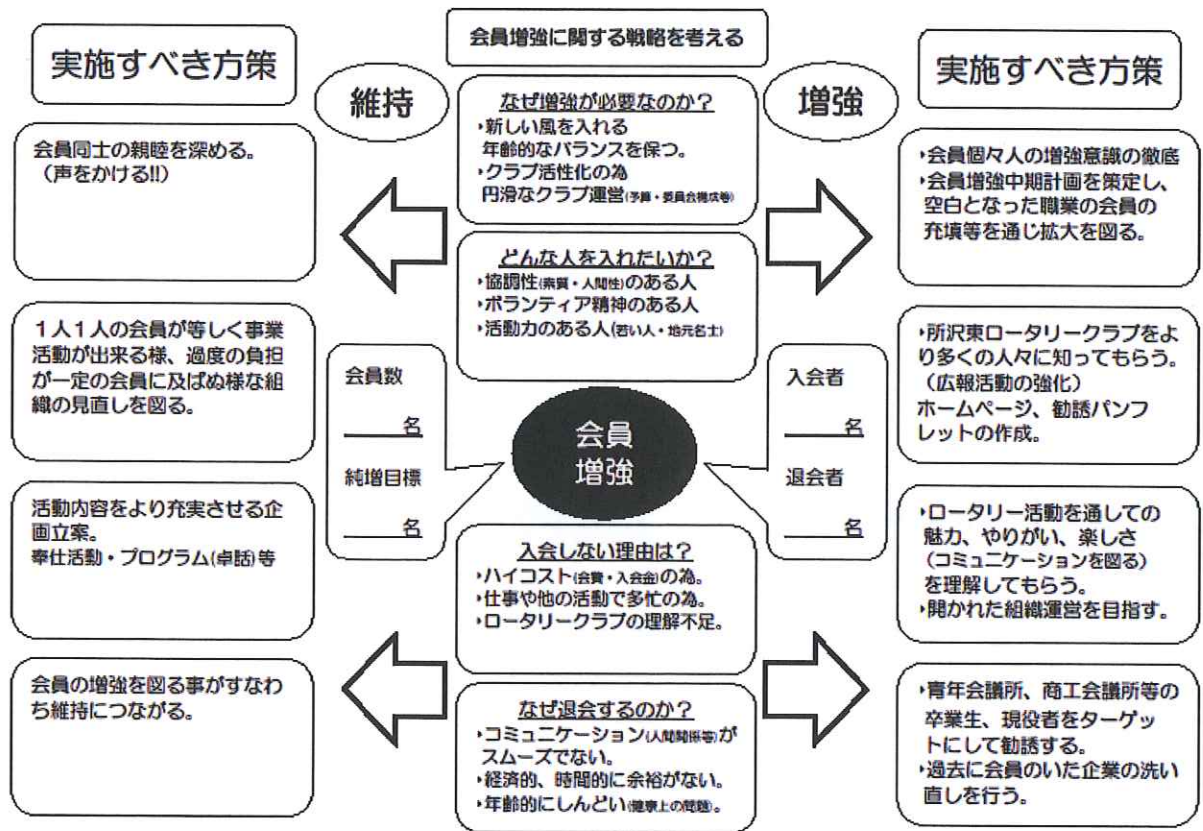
会員増強に関する戦略を考える

実施すべき方策

維持

会員同士の親睦を深める。
（声をかける!!）

1人1人の会員が等しく事業活動が出来る様、過度の負担が一定の会員に及ばぬ様な組織の見直しを図る。

活動内容をより充実させる企画立案。
奉仕活動・プログラム(卓話)等

会員の増強を図る事がすなわち維持につながる。

なぜ増強が必要なのか？
・新しい風を入れる
年齢的なバランスを保つ。
・クラブ活性化の為
円滑なクラブ運営(予算・委員会構成等)

どんな人を入れたいか？
・協調性(素質・人間性)のある人
・ボランティア精神のある人
・活動力のある人(若い人・地元名士)

会員数
＿＿名
純増目標
＿＿名

会員
増強

入会者
＿＿名
退会者
＿＿名

入会しない理由は？
・ハイコスト(会費・入会金)の為。
・仕事や他の活動で多忙の為。
・ロータリークラブの理解不足。

なぜ退会するのか？
・コミュニケーション(人間関係等)がスムーズでない。
・経済的、時間的に余裕がない。
・年齢的にしんどい(健康上の問題)。

実施すべき方策

増強

・会員個々人の増強意識の徹底
・会員増強中期計画を策定し、空白となった職業の会員の充填等を通じ拡大を図る。

・所沢東ロータリークラブをより多くの人々に知ってもらう。
（広報活動の強化）
ホームページ、勧誘パンフレットの作成。

・ロータリー活動を通しての魅力、やりがい、楽しさ（コミュニケーションを図る）を理解してもらう。
・開かれた組織運営を目指す。

・青年会議所、商工会議所等の卒業生、現役者をターゲットにして勧誘する。
・過去に会員のいた企業の洗い直しを行う。